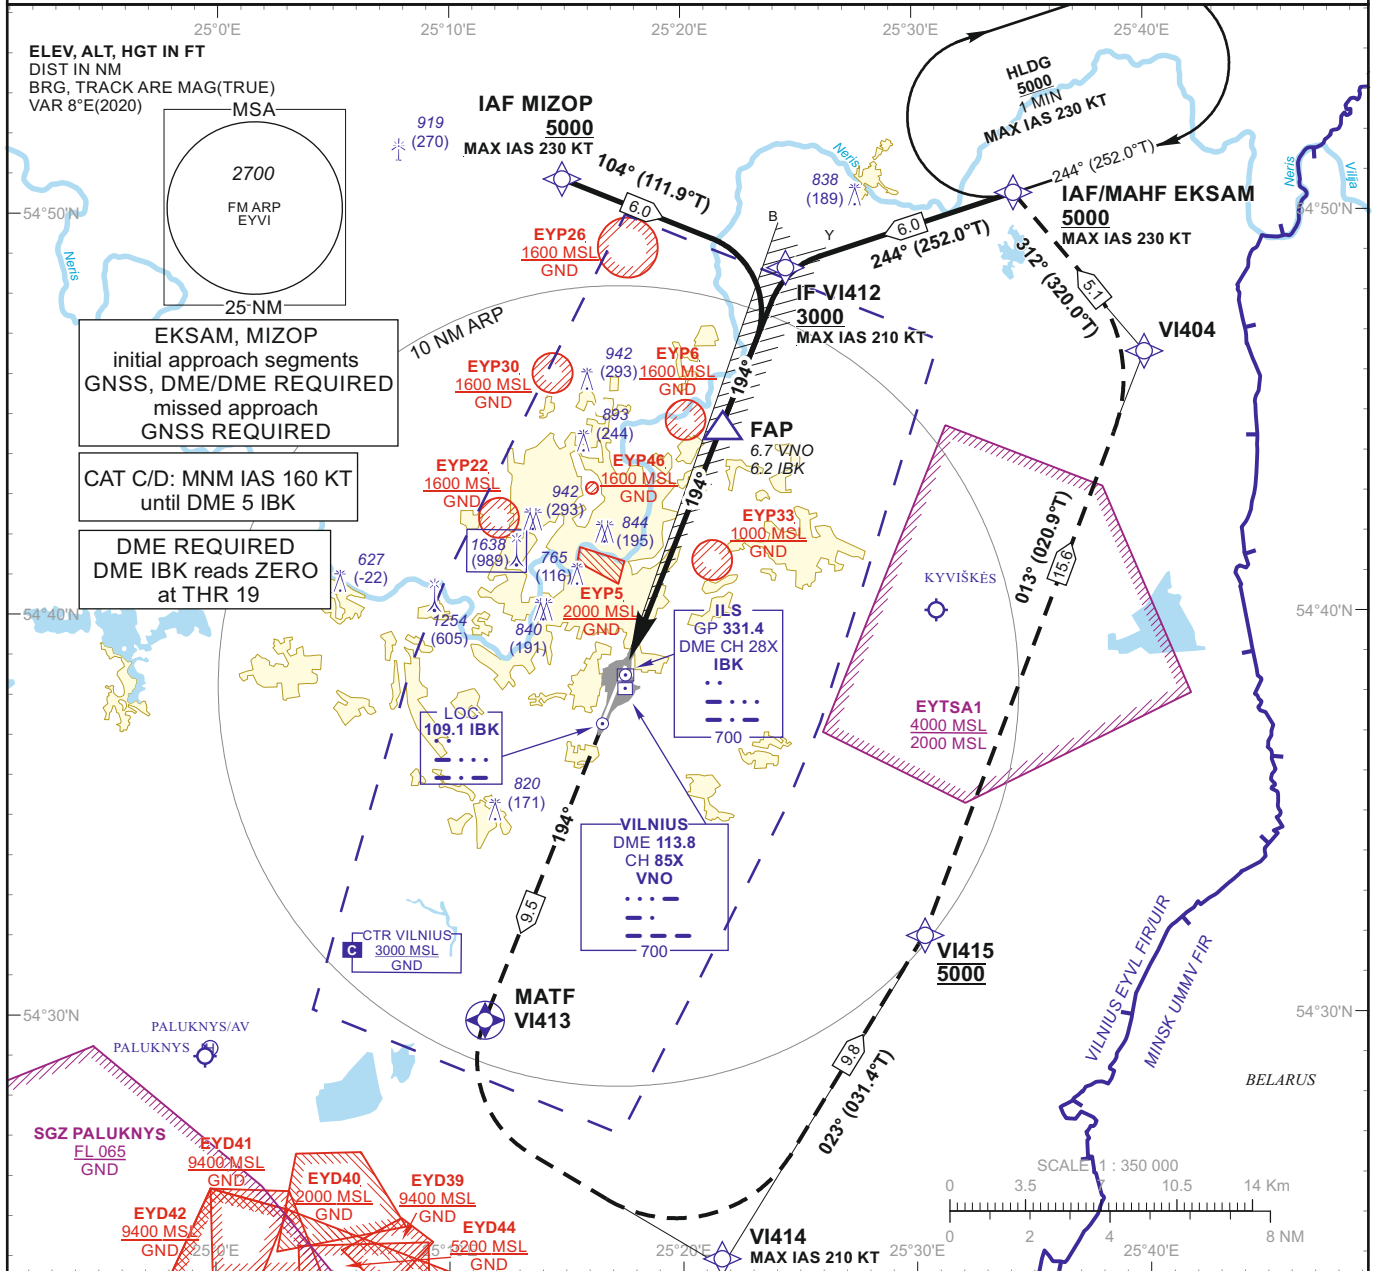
25°0'E 25°10'E 25°20'E 25°30'E 25°40'E

ELEV, ALT, HGT IN FT
DIST IN NM
BRG, TRACK ARE MAG(TRUE)
VAR 8°E(2020)

MSA
2700
FM ARP
EYVI
25 NM

EKSAM, MIZOP
initial approach segments
GNSS, DME/DME REQUIRED
missed approach
GNSS REQUIRED

CAT C/D: MNM IAS 160 KT
until DME 5 IBK

DME REQUIRED
DME IBK reads ZERO
at THR 19

IAF MIZOP
5000
MAX IAS 230 KT

104° (111.9°T)
6.0

HLDG
5000
1 MIN
MAX IAS 230 KT

244° (252.0°T)

IAF/MAHF EKSAM
5000
MAX IAS 230 KT

6.0
244° (252.0°T)

B
Y

IF VI412
3000
MAX IAS 210 KT

312° (320.0°T)
5.1
VI404

919
(270)

838
(189)

Neris

54°50'N

54°50'N

EYP26
1600 MSL
GND

10 NM ARP

EYP30
1600 MSL
GND

942
(293)

EYP6
1600 MSL
GND

893
(244)

194°

FAP
6.7 VNO
6.2 IBK

EYP22
1600 MSL
GND

942
(293)

EYP46
1600 MSL
GND

844
(195)

EYP33
1000 MSL
GND

194°

1638
(989)

765
(116)

627
(-22)

EYP5
2000 MSL
GND

54°40'N

54°40'N

1254
(605)

840
(191)

ILS
GP 331.4
DME CH 28X
IBK
700

KYVIŠKĖS

EYTSA1
4000 MSL
2000 MSL

013° (020.9°T)
15.6

LOC
109.1 IBK

820
(171)

194°

VILNIUS
DME 113.8
CH 85X
VNO
700

9.5

CTR VILNIUS
3000 MSL
GND
C

VI415
5000

MATF
VI413

54°30'N

54°30'N

PALUKNYS/AV
PALUKNYS

9.8
023° (031.4°T)

VILNIUS EYVL FIR/UIR
MINSK UMMV FIR

BELARUS

SGZ PALUKNYS
FL 065
GND

EYD41
9400 MSL
GND

EYD40
2000 MSL
GND

EYD39
9400 MSL
GND

EYD42
9400 MSL
GND

EYD44
5200 MSL
GND

VI414
MAX IAS 210 KT

SCALE 1 : 350 000
0 3.5 7 10.5 14 Km
0 2 4 6 8 NM

25°0'E 25°20'E 25°30'E 25°40'E

Neris
Vilija